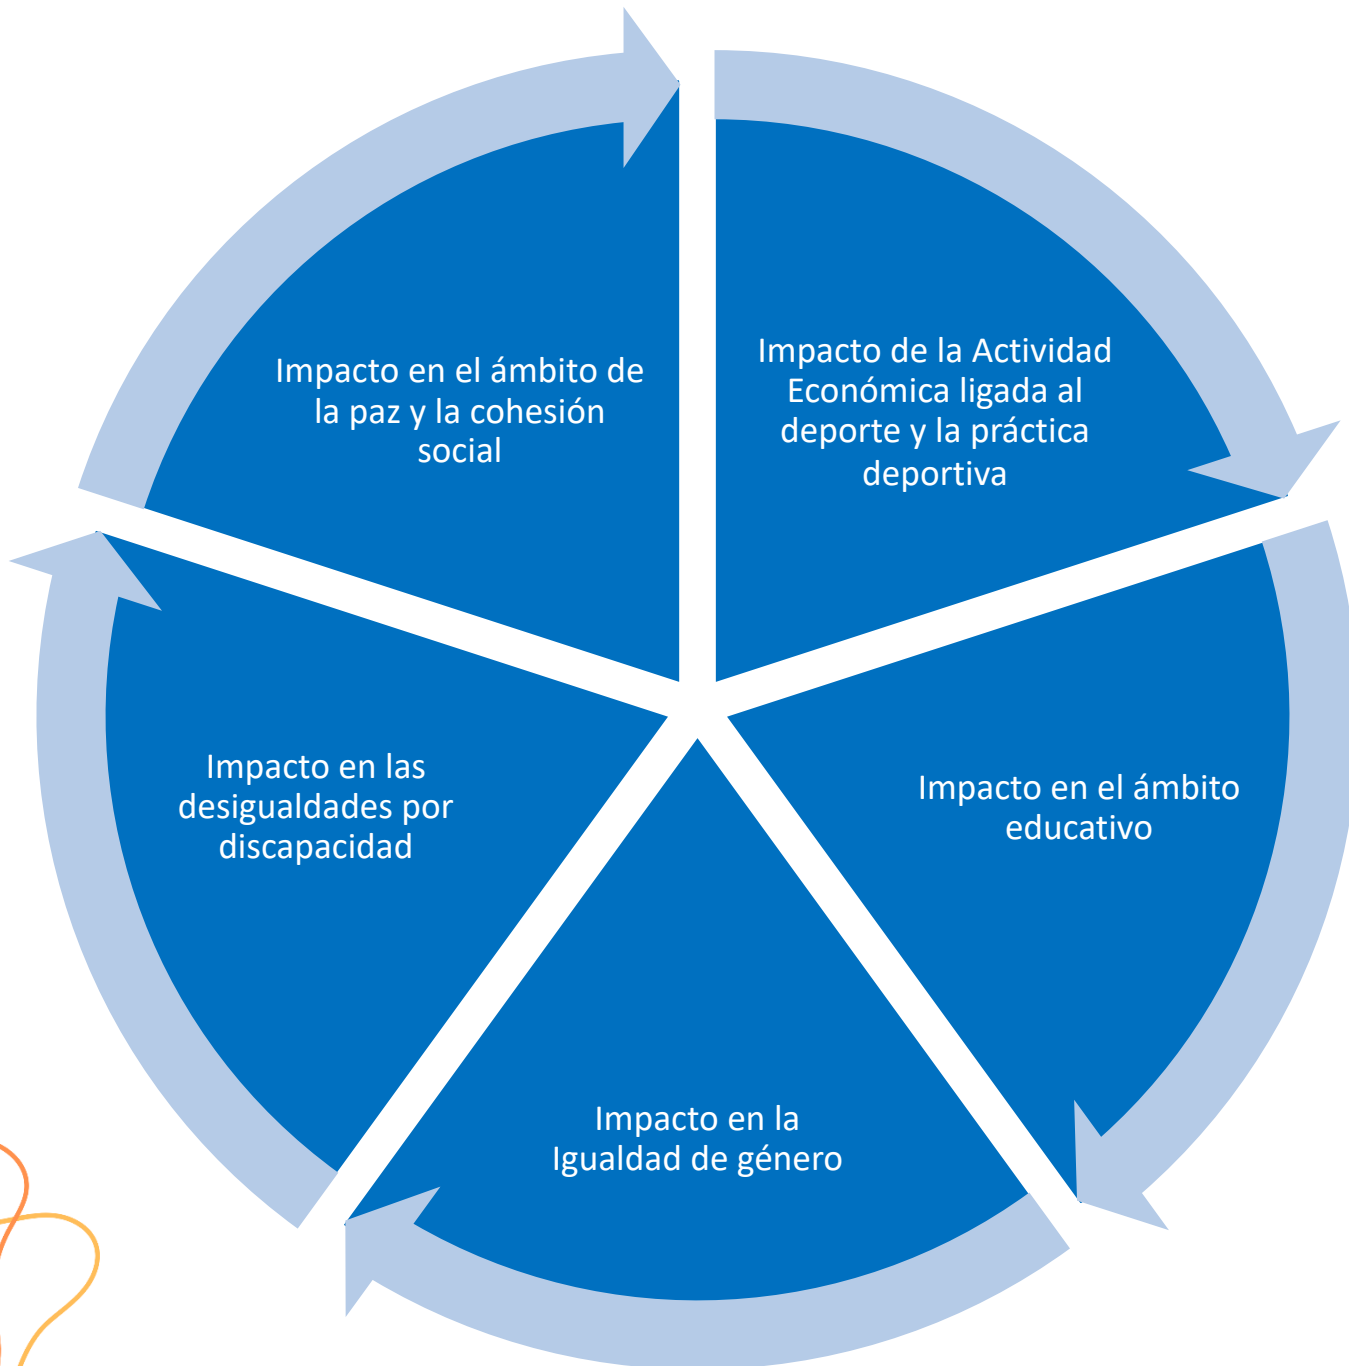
Impacto en el ámbito de la paz y la cohesión social

Impacto de la Actividad Económica ligada al deporte y la práctica deportiva

Impacto en el ámbito educativo

Impacto en la Igualdad de género

Impacto en las desigualdades por discapacidad